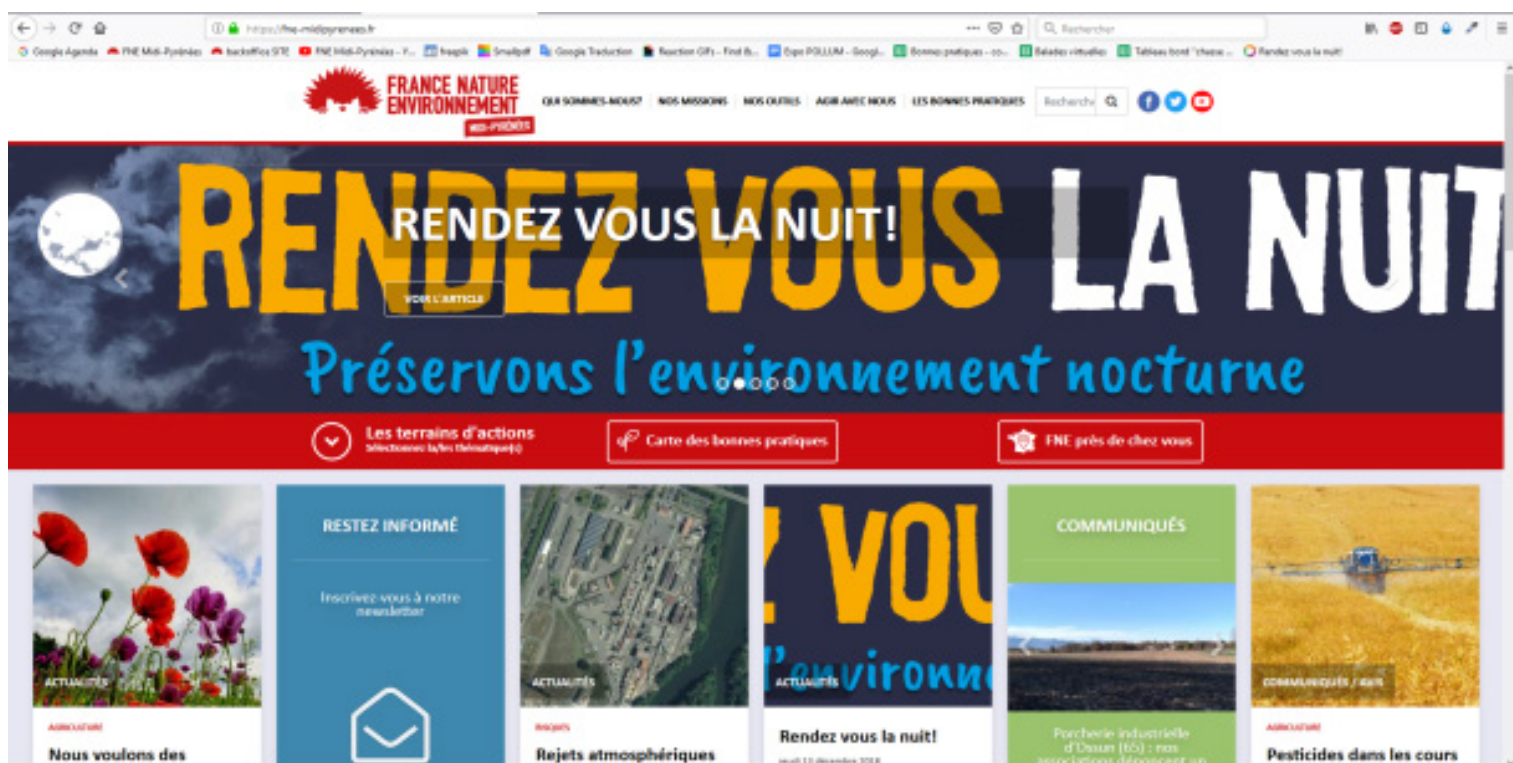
https://fne-midipyrenees.fr

Rechercher

Google Agenda FNE Midi-Pyrénées backoffice SITE FNE Midi-Pyrénées - Y... freepik Smallpdf Google Traduction Reaction GIFs - Find &... Expo POLLUM - Googl... Bonnes pratiques - co... Balades virtuelles Tableau bord "chasse ... Rendez vous la nuit!

FRANCE NATURE ENVIRONNEMENT MIDI-PYRÉNÉES

QUI SOMMES-NOUS? NOS MISSIONS NOS OUTILS AGIR AVEC NOUS LES BONNES PRATIQUES Recherche

RENDEZ VOUS LA NUIT

RENDEZ VOUS LA NUIT!

VOIR L'ARTICLE

Préservons l'environnement nocturne

Les terrains d'actions
Sélectionnez la/les thématique(s)

Carte des bonnes pratiques

FNE près de chez vous

ACTUALITÉS

AGRICULTURE

Nous voulons des

RESTEZ INFORMÉ

Inscrivez vous à notre newsletter

ACTUALITÉS

RISQUES

Rejets atmosphériques

z VOU
l'environne

ACTUALITÉS

Rendez vous la nuit!

jeudi 13 décembre 2018

COMMUNIQUÉS

Porcherie industrielle d'Ossun (65) : nos associations dénoncent un

COMMUNIQUÉS / AVIS

AGRICULTURE

Pesticides dans les cours